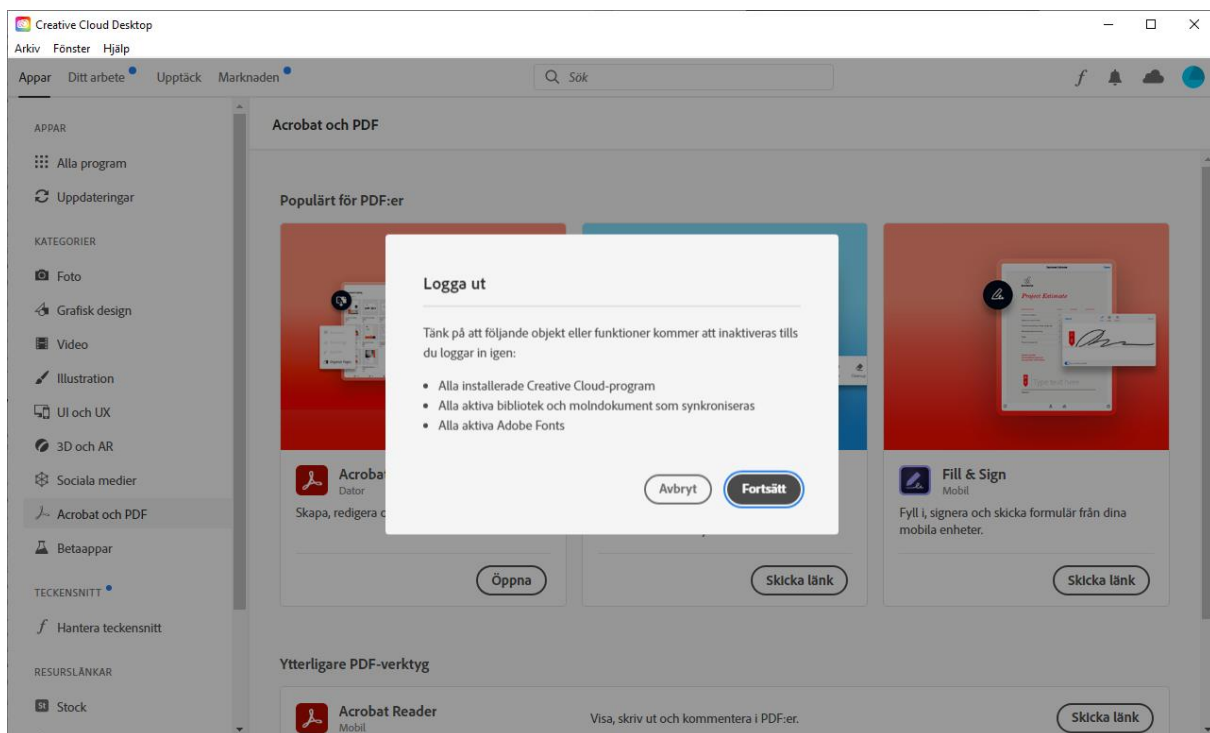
Creative Cloud Desktop
Arkiv Fönster Hjälp
Appar Ditt arbete Upptäck Marknaden
Sök

APPAR
Alla program
Uppdateringar
KATEGORIER
Foto
Grafisk design
Video
Illustration
UI och UX
3D och AR
Sociala medier
Acrobat och PDF
Betaappar
TECKENSNITT
Hantera teckensnitt
RESURSLÄNKAR
Stock

Acrobat och PDF

Populärt för PDF:er

Acrobat
Dator
Skapa, redigera o
Öppna

Skicka länk

Fill & Sign
Mobil
Fyll i, signera och skicka formulär från dina mobila enheter.
Skicka länk

Ytterligare PDF-verktyg
Acrobat Reader
Mobil
Visa, skriv ut och kommentera i PDF:er.
Skicka länk

Logga ut
Tänk på att följande objekt eller funktioner kommer att inaktiveras tills du loggar in igen:
• Alla installerade Creative Cloud-program
• Alla aktiva bibliotek och molndokument som synkroniseras
• Alla aktiva Adobe Fonts
Avbryt
Fortsätt